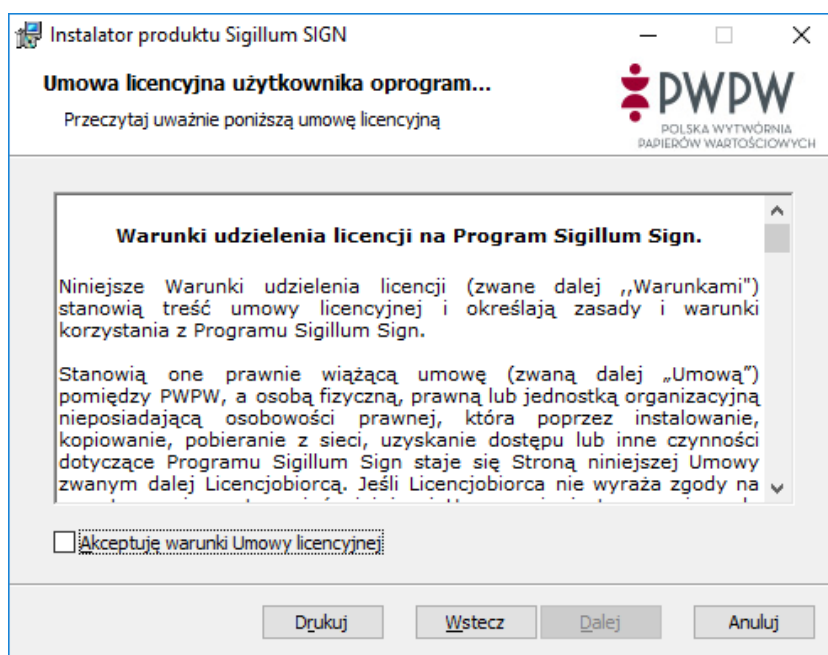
Instalator produktu Sigillum SIGN

Umowa licencyjna użytkownika oprogram...

Przeczytaj uważnie poniższą umowę licencyjną

PWPW
POLSKA WYTWÓRNIA PAPIERÓW WARTOŚCIOWYCH

Warunki udzielenia licencji na Program Sigillum Sign.

Niniejsze Warunki udzielenia licencji (zwane dalej ,,Warunkami") stanowią treść umowy licencyjnej i określają zasady i warunki korzystania z Programu Sigillum Sign.

Stanowią one prawnie wiążącą umowę (zwaną dalej „Umową") pomiędzy PWPW, a osobą fizyczną, prawną lub jednostką organizacyjną nieposiadającą osobowości prawnej, która poprzez instalowanie, kopiowanie, pobieranie z sieci, uzyskanie dostępu lub inne czynności dotyczące Programu Sigillum Sign staje się Stroną niniejszej Umowy zwanym dalej Licencjobiorcą. Jeśli Licencjobiorca nie wyraża zgody na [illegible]

Akceptuję warunki Umowy licencyjnej

Drukuj Wstecz Dalej Anuluj